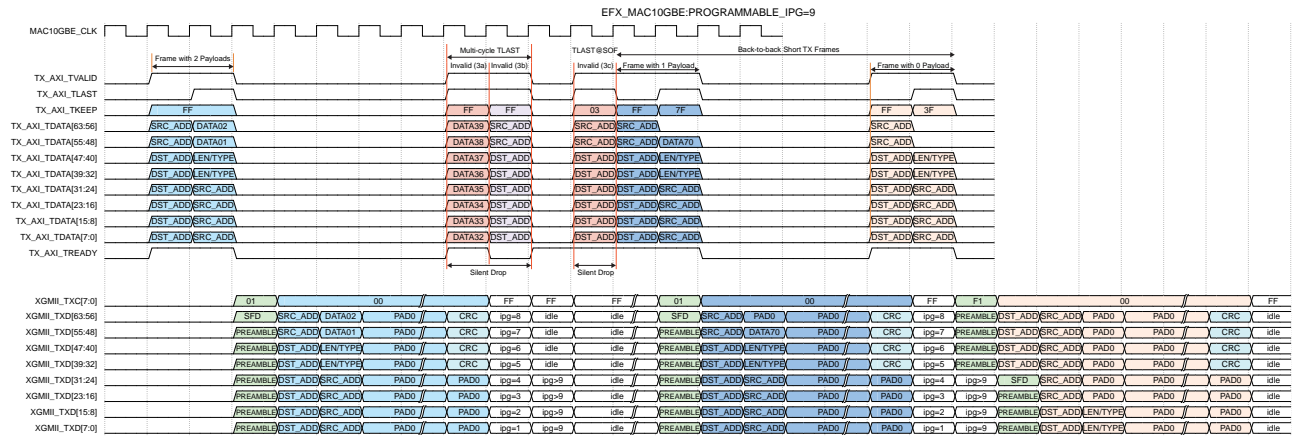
EFX_MAC10GBE:PROGRAMMABLE_IPG=9

MAC10GBE_CLK

Frame with 2 Payloads
Multi-cycle TLAST
TLAST@SOF
Back-to-back Short TX Frames
Invalid (3a)
Invalid (3b)
Invalid (3c)
Frame with 1 Payload
Frame with 0 Payload

TX_AXI_TVALID
TX_AXI_TLAST
TX_AXI_TKEEP FF FF FF 03 FF 7F FF 3F
TX_AXI_TDATA[63:56] SRC_ADD DATA02 DATA39 SRC_ADD SRC_ADD SRC_ADD SRC_ADD
TX_AXI_TDATA[55:48] SRC_ADD DATA01 DATA38 SRC_ADD SRC_ADD SRC_ADD DATA70 SRC_ADD
TX_AXI_TDATA[47:40] DST_ADD LEN/TYPE DATA37 DST_ADD DST_ADD DST_ADD LEN/TYPE DST_ADD LEN/TYPE
TX_AXI_TDATA[39:32] DST_ADD LEN/TYPE DATA36 DST_ADD DST_ADD DST_ADD LEN/TYPE DST_ADD LEN/TYPE
TX_AXI_TDATA[31:24] DST_ADD SRC_ADD DATA35 DST_ADD DST_ADD DST_ADD SRC_ADD DST_ADD SRC_ADD
TX_AXI_TDATA[23:16] DST_ADD SRC_ADD DATA34 DST_ADD DST_ADD DST_ADD SRC_ADD DST_ADD SRC_ADD
TX_AXI_TDATA[15:8] DST_ADD SRC_ADD DATA33 DST_ADD DST_ADD DST_ADD SRC_ADD DST_ADD SRC_ADD
TX_AXI_TDATA[7:0] DST_ADD SRC_ADD DATA32 DST_ADD DST_ADD DST_ADD SRC_ADD DST_ADD SRC_ADD
TX_AXI_TREADY
Silent Drop
Silent Drop

XGMII_TXC[7:0] 01 00 FF FF FF 01 00 FF F1 00 FF
XGMII_TXD[63:56] SFD SRC_ADD DATA02 PAD0 CRC ipg=8 idle idle SFD SRC_ADD PAD0 PAD0 CRC ipg=8 PREAMBLE DST_ADD SRC_ADD PAD0 PAD0 CRC idle
XGMII_TXD[55:48] PREAMBLE SRC_ADD DATA01 PAD0 CRC ipg=7 idle idle PREAMBLE SRC_ADD DATA70 PAD0 CRC ipg=7 PREAMBLE DST_ADD SRC_ADD PAD0 PAD0 CRC idle
XGMII_TXD[47:40] PREAMBLE DST_ADD LEN/TYPE PAD0 CRC ipg=6 idle idle PREAMBLE DST_ADD LEN/TYPE PAD0 CRC ipg=6 PREAMBLE DST_ADD SRC_ADD PAD0 PAD0 CRC idle
XGMII_TXD[39:32] PREAMBLE DST_ADD LEN/TYPE PAD0 CRC ipg=5 idle idle PREAMBLE DST_ADD LEN/TYPE PAD0 CRC ipg=5 PREAMBLE DST_ADD SRC_ADD PAD0 PAD0 CRC idle
XGMII_TXD[31:24] PREAMBLE DST_ADD SRC_ADD PAD0 PAD0 ipg=4 ipg>9 idle PREAMBLE DST_ADD SRC_ADD PAD0 PAD0 ipg=4 ipg>9 SFD SRC_ADD PAD0 PAD0 PAD0 idle
XGMII_TXD[23:16] PREAMBLE DST_ADD SRC_ADD PAD0 PAD0 ipg=3 ipg>9 idle PREAMBLE DST_ADD SRC_ADD PAD0 PAD0 ipg=3 ipg=9 PREAMBLE SRC_ADD PAD0 PAD0 PAD0 idle
XGMII_TXD[15:8] PREAMBLE DST_ADD SRC_ADD PAD0 PAD0 ipg=2 ipg>9 idle PREAMBLE DST_ADD SRC_ADD PAD0 PAD0 ipg=2 ipg=9 PREAMBLE DST_ADD LEN/TYPE PAD0 PAD0 idle
XGMII_TXD[7:0] PREAMBLE DST_ADD SRC_ADD PAD0 PAD0 ipg=1 ipg=9 idle PREAMBLE DST_ADD SRC_ADD PAD0 PAD0 ipg=1 ipg=9 PREAMBLE DST_ADD LEN/TYPE PAD0 PAD0 idle